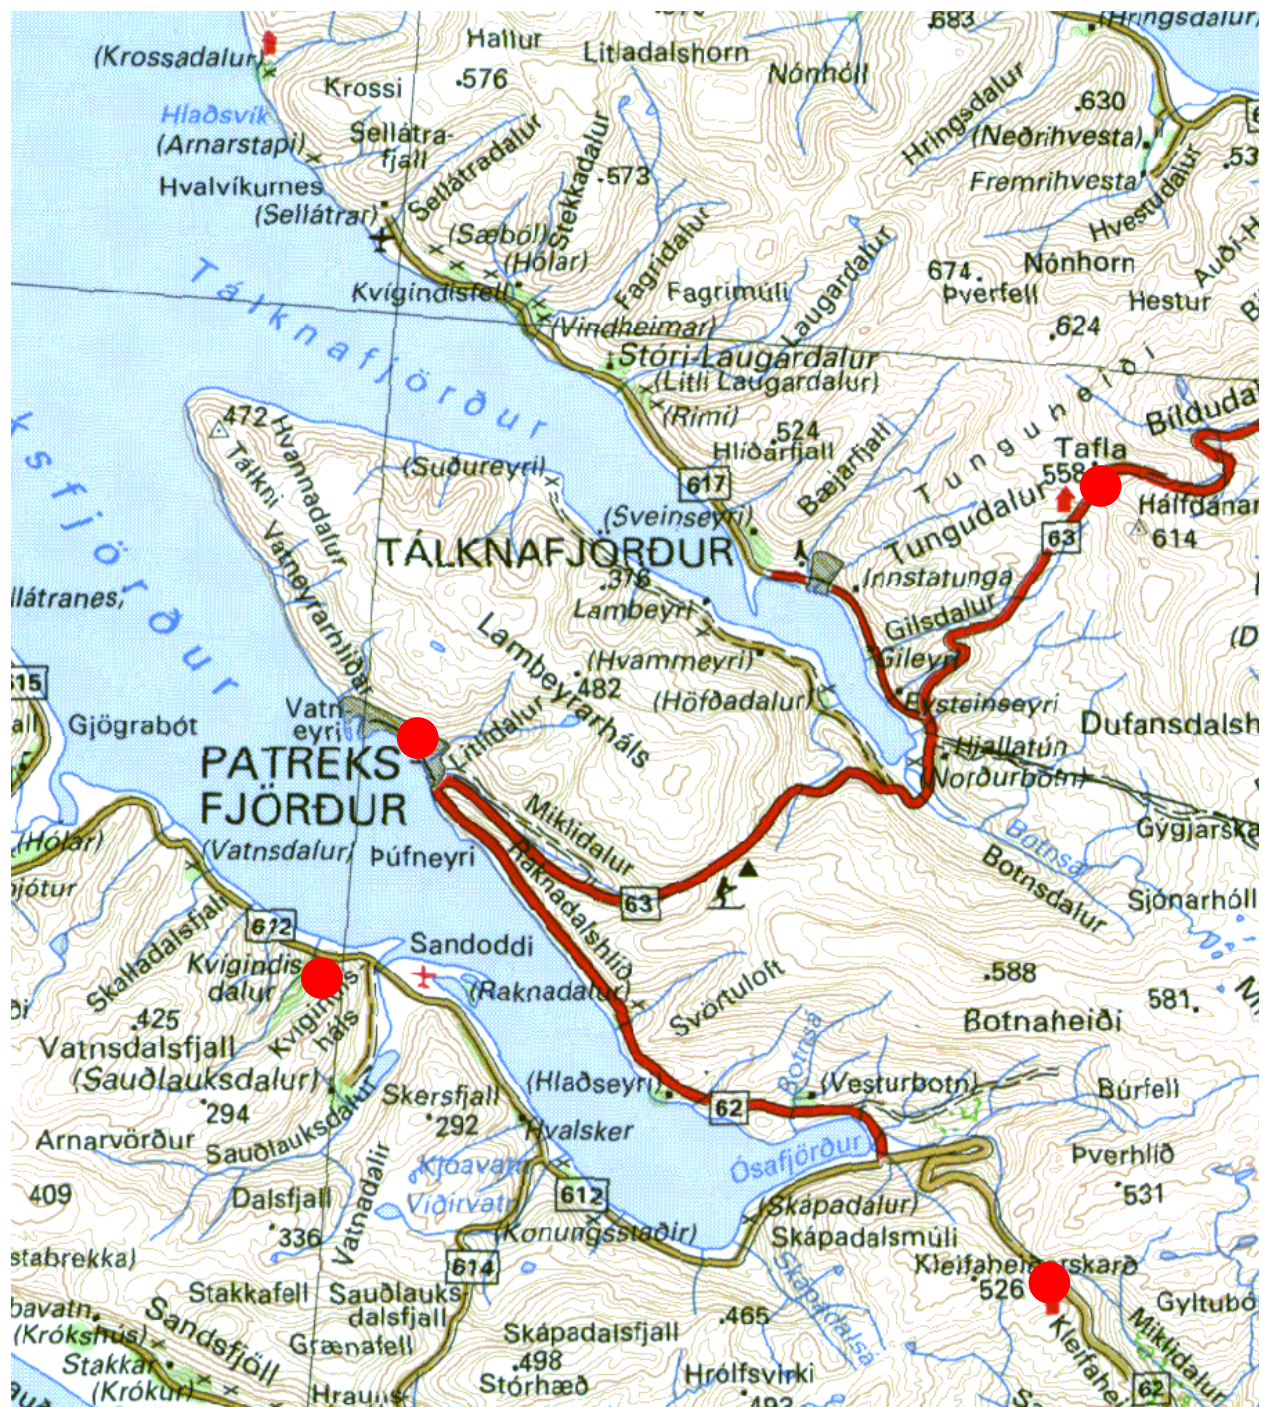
683
(Hringsdalur)
(Krossadalur)
Hallur
Litladalshorn
Krossi
.576
Nónhóll
Hlaðsvík
(Arnarstapi)
Sellátrafjall
Hringsdalur
.630
(Neðrihvesta)
.53
Hvalvíkurnes
(Sellátrar)
Sellátradalur
Stekkadalur
.573
Fremrihvesta
Hvestudalur
(Sæból)
(Hólar)
Fagridalur
674.
Þverfell
Nónhorn
Auðr-H
Tálknafjörður
Kvígindisfell
Fagrimúli
Laugardalur
Hestur
.624
(Vindheimar)
Stóri-Laugardalur
(Litli Laugardalur)
(Rimi)
.524
Hlíðarfjall
Tunguheiði
Bíldudal
.472
Hvannadalur
Tálkni
(Suðureyri)
617
Bæjarfjall
Tafla
558
Hálfdánar
(Sveinseyri)
Tungudalur
63
614
Patreksfjörður
TÁLKNAFJÖRÐUR
.376
Innstatunga
látranes
Vatneyrarhlíðar
Lambeyri
Gilsdalur
(D
15
Lambeyrarháls
(Hvammeyri)
.482
Gileyri
(Höfðadalur)
Eysteinseyri
Gjögrabót
Vatneyri
Litlidalur
Dufansdalsh
Hjallatún
PATREKS
FJÖRÐUR
Norðurbotn
(Hólar)
Miklidalur
Botnsá
Gýgjarsk
(Vatnsdalur)
Þúfneyri
Botnsdalur
Sjónarhóll
jótur
Raknadalshlíð
63
612
Skalladalsfjall
Sandoddi
Kvígindisdalur
Kvígindisháls
(Raknadalur)
Svörtuloft
.588
581.
.425
Botnaheiði
Vatnsdalsfjall
Botnsá
(Sauðlauksdalur)
(Hlaðseyri)
(Vesturbotn)
Búrfell
294
Skersfjall
.292
62
Arnarvörður
Sauðlauksdalur
Hvalsker
Ósafjörður
Þverhlíð
409
Kjóavatn
Dalsfjall
Víðirvatn
612
.531
(Skápadalur)
.336
Vatnadalir
(Konungsstaðir)
Skápadalsmúli
stabrekka)
614
Kleifaheiðarskarð
526
Stakkafell
Sauðlauksdalsfjall
Skápadalsá
Gyltubó
Sandsfjöll
.465
(Krókshús)
Skápadalsfjall
Miklidalur
Grænafell
.498
Kleifaheiði
Stakkar
(Krókur)
Stórhæð
Hrólfsvirki
62
Hraun